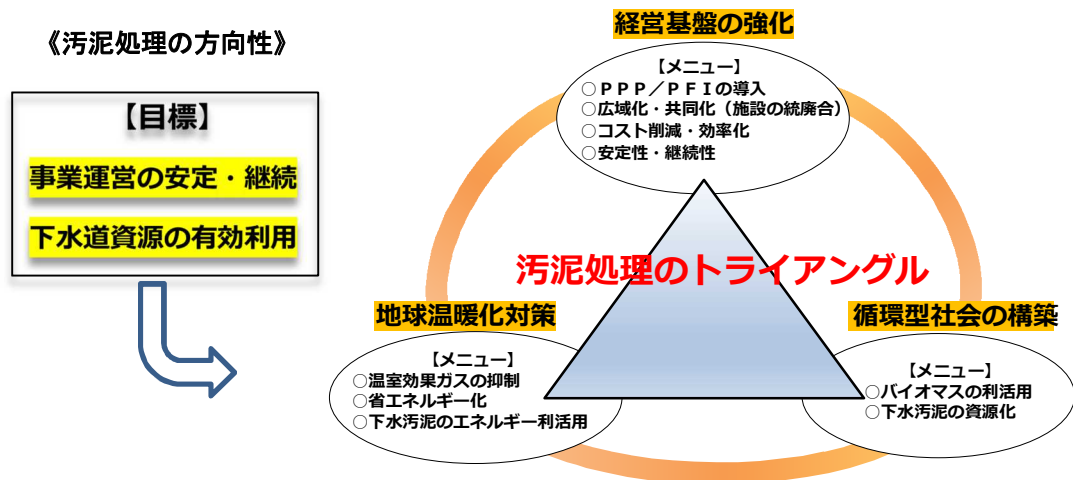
《汚泥処理の方向性》

【目標】

事業運営の安定・継続

下水道資源の有効利用

経営基盤の強化

【メニュー】
○ＰＰＰ／ＰＦＩの導入
○広域化・共同化（施設の統廃合）
○コスト削減・効率化
○安定性・継続性

汚泥処理のトライアングル

地球温暖化対策

【メニュー】
○温室効果ガスの抑制
○省エネルギー化
○下水汚泥のエネルギー利活用

循環型社会の構築

【メニュー】
○バイオマスの利活用
○下水汚泥の資源化